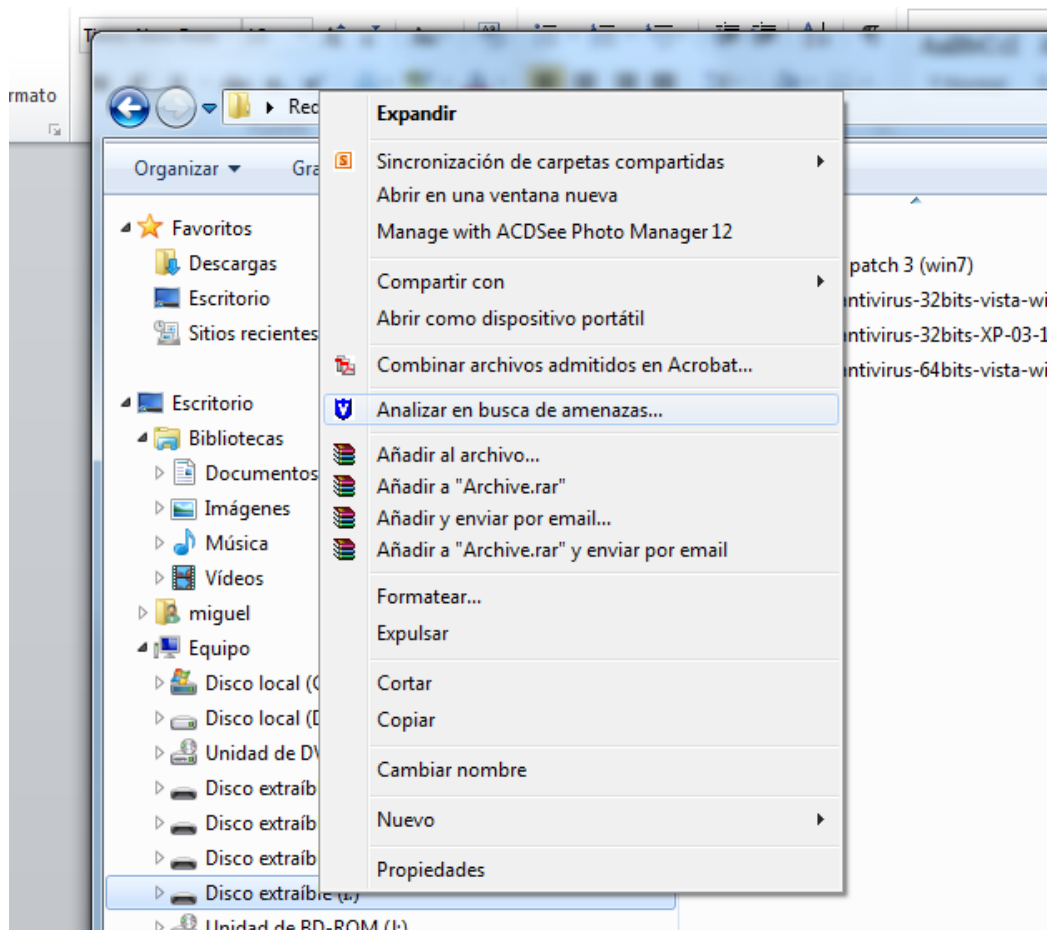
rmato

Rec

Organizar ▾ Gra

Favoritos
Descargas
Escritorio
Sitios recientes

Escritorio
Bibliotecas
Documentos
Imágenes
Música
Vídeos
miguel
Equipo
Disco local (C
Disco local (D
Unidad de DV
Disco extraíb
Disco extraíb
Disco extraíb
Disco extraíble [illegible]
Unidad de BD-ROM (J:)

Expandir
Sincronización de carpetas compartidas
Abrir en una ventana nueva
Manage with ACDSee Photo Manager 12
Compartir con
Abrir como dispositivo portátil
Combinar archivos admitidos en Acrobat...
Analizar en busca de amenazas...
Añadir al archivo...
Añadir a "Archive.rar"
Añadir y enviar por email...
Añadir a "Archive.rar" y enviar por email
Formatear...
Expulsar
Cortar
Copiar
Cambiar nombre
Nuevo
Propiedades

patch 3 (win7)
ntivirus-32bits-vista-wi
ntivirus-32bits-XP-03-1
ntivirus-64bits-vista-wi